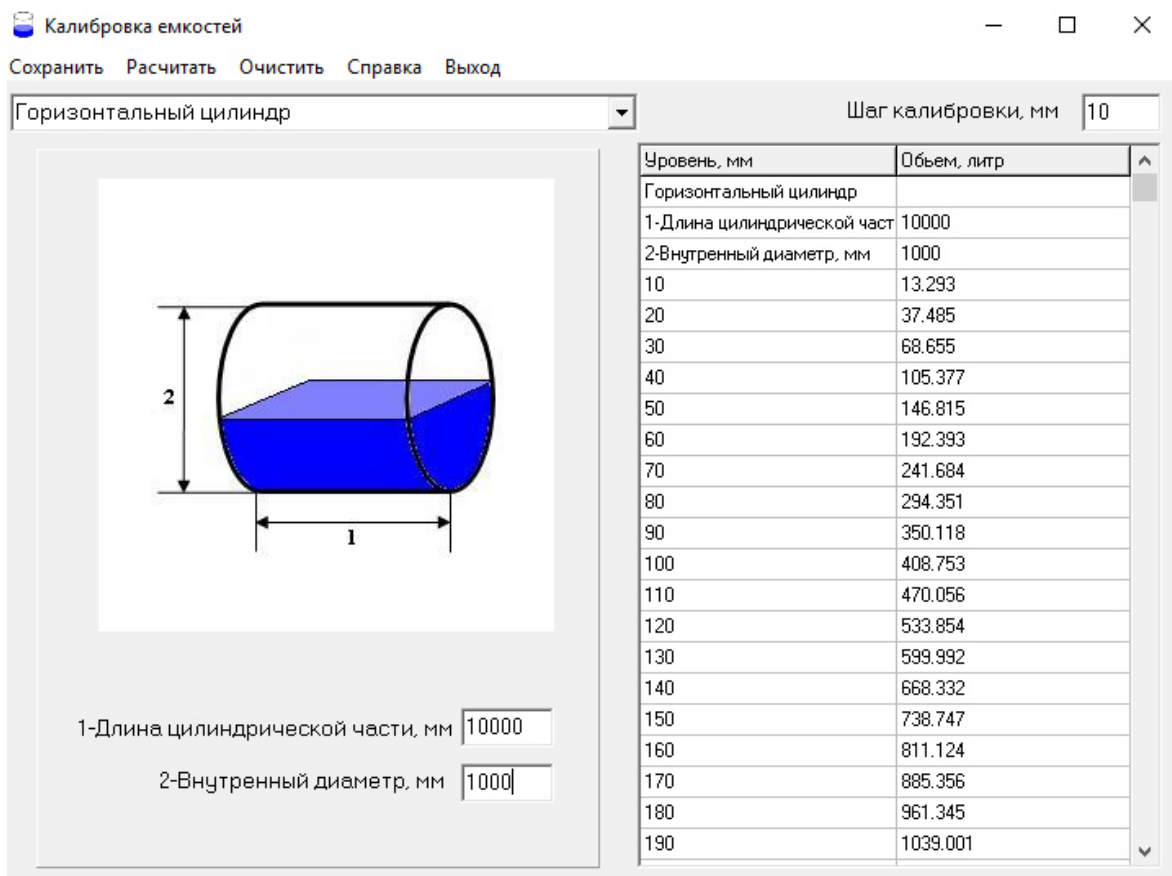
Калибровка емкостей

Сохранить Расчитать Очистить Справка Выход

Горизонтальный цилиндр

Шаг калибровки, мм 10

2

1

1-Длина цилиндрической части, мм 10000

2-Внутренный диаметр, мм 1000

| Уровень, мм | Обьем, литр |
|---|---|
| Горизонтальный цилиндр | |
| 1-Длина цилиндрической част | 10000 |
| 2-Внутренный диаметр, мм | 1000 |
| 10 | 13.293 |
| 20 | 37.485 |
| 30 | 68.655 |
| 40 | 105.377 |
| 50 | 146.815 |
| 60 | 192.393 |
| 70 | 241.684 |
| 80 | 294.351 |
| 90 | 350.118 |
| 100 | 408.753 |
| 110 | 470.056 |
| 120 | 533.854 |
| 130 | 599.992 |
| 140 | 668.332 |
| 150 | 738.747 |
| 160 | 811.124 |
| 170 | 885.356 |
| 180 | 961.345 |
| 190 | 1039.001 |